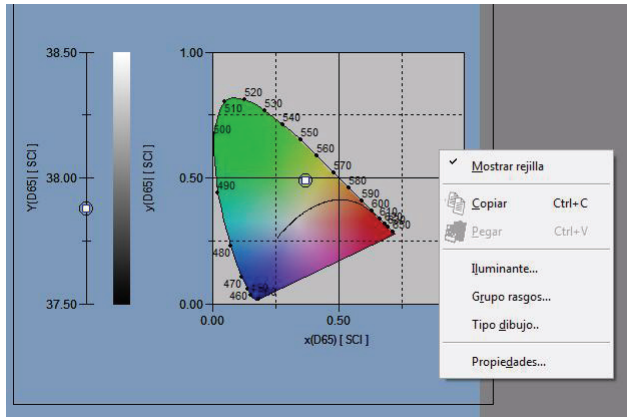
38.50

38.00

37.50

Y(D65) [ SCI ]

y(D65) [ SCI ]

1.00

0.50

0.00

0.00

0.50

x(D65) [ SCI ]

520
530
510
540
550
500
560
570
490
580
590
600
610
620
640
480
470
460

Mostrar rejilla

Copiar Ctrl+C

Pegar Ctrl+V

Iluminante...

Grupo rasgos...

Tipo dibujo..

Propiedades...